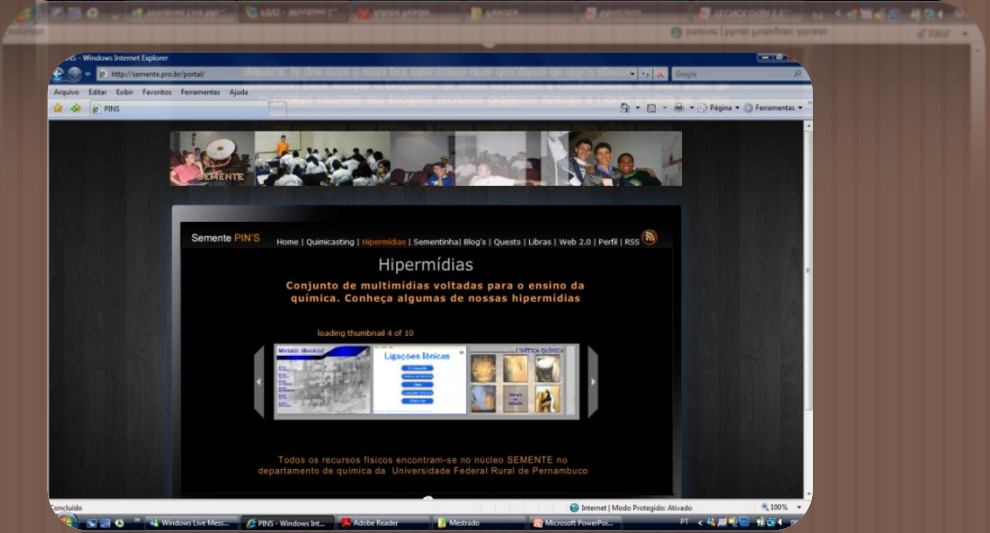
PINS - Windows Internet Explorer
http://semente.pro.br/portal/
Google
Arquivo Editar Exibir Favoritos Ferramentas Ajuda
PINS
Página Ferramentas
SEMENTE
Semente PIN'S
Home | Quimicasting | Hipermídias | Sementinha| Blog's | Quests | Libras | Web 2.0 | Perfil | RSS
Hipermídias
Conjunto de multimídias voltadas para o ensino da química. Conheça algumas de nossas hipermídias
loading thumbnail 4 of 10
Ligações Iônicas
Todos os recursos físicos encontram-se no núcleo SEMENTE no departamento de química da Universidade Federal Rural de Pernambuco
Concluído
Internet | Modo Protegido: Ativado
100%
Windows Live Mess...
PINS - Windows Int...
Adobe Reader
Mestrado
Microsoft PowerPoi...
PT